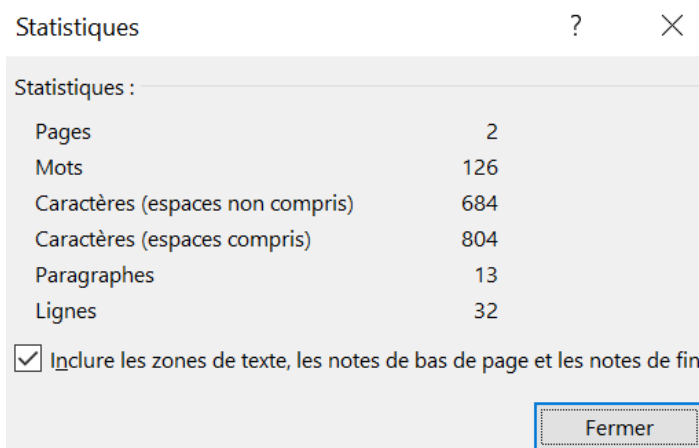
Statistiques ? ×

Statistiques :

| | |
|---|---|
| Pages | 2 |
| Mots | 126 |
| Caractères (espaces non compris) | 684 |
| Caractères (espaces compris) | 804 |
| Paragraphes | 13 |
| Lignes | 32 |

☑ Inclure les zones de texte, les notes de bas de page et les notes de fin

Fermer